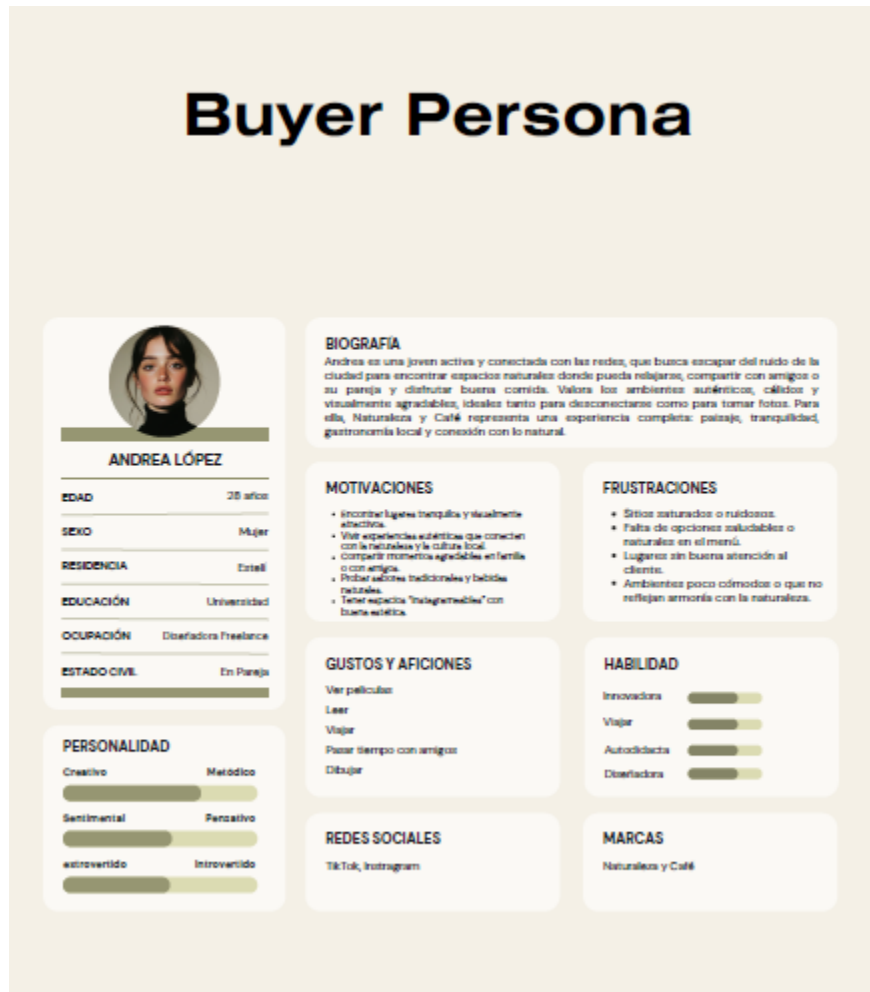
Buyer Persona

ANDREA LÓPEZ

EDAD 28 años

SEXO Mujer

RESIDENCIA Estelí

EDUCACIÓN Universidad

OCUPACIÓN Diseñadora Freelance

ESTADO CIVIL En Pareja

PERSONALIDAD

Creativo Metódico

Sentimental Pensativo

extrovertido Introvertido

BIOGRAFÍA

Andrea es una joven activa y conectada con las redes, que busca escapar del ruido de la ciudad para encontrar espacios naturales donde pueda relajarse, compartir con amigos o su pareja y disfrutar buena comida. Valora los ambientes auténticos, cálidos y visualmente agradables, ideales tanto para desconectarse como para tomar fotos. Para ella, Naturaleza y Café representa una experiencia completa: paisaje, tranquilidad, gastronomía local y conexión con lo natural.

MOTIVACIONES

- Encontrar lugares tranquilos y visualmente atractivos.
- Vivir experiencias auténticas que conecten con la naturaleza y la cultura local.
- Compartir momentos agradables en familia o con amigos.
- Probar sabores tradicionales y bebidas naturales.
- Tener espacios "instagrameables" con buena estética.

FRUSTRACIONES

- Sitios saturados o ruidosos.
- Falta de opciones saludables o naturales en el menú.
- Lugares sin buena atención al cliente.
- Ambientes poco cómodos o que no reflejan armonía con la naturaleza.

GUSTOS Y AFICIONES

Ver películas
Leer
Viajar
Pasar tiempo con amigos
Dibujar

HABILIDAD

Innovadora
Viajar
Autodidacta
Diseñadora

REDES SOCIALES

TikTok, Instagram

MARCAS

Naturaleza y Café